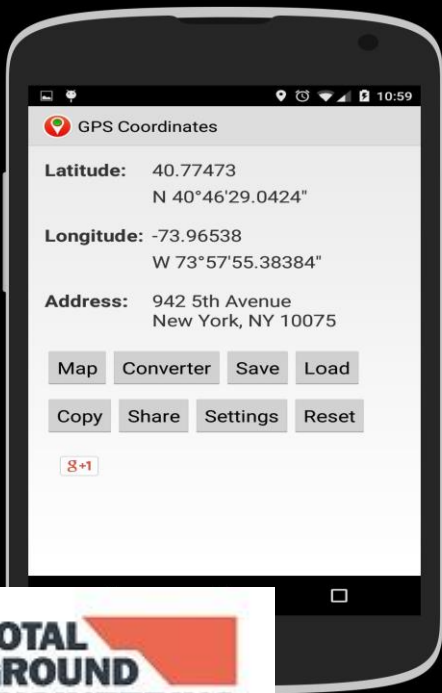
10:59

GPS Coordinates

Latitude: 40.77473
N 40°46'29.0424"

Longitude: -73.96538
W 73°57'55.38384"

Address: 942 5th Avenue
New York, NY 10075

Map Converter Save Load

Copy Share Settings Reset

g+1

OTAL
ROUND